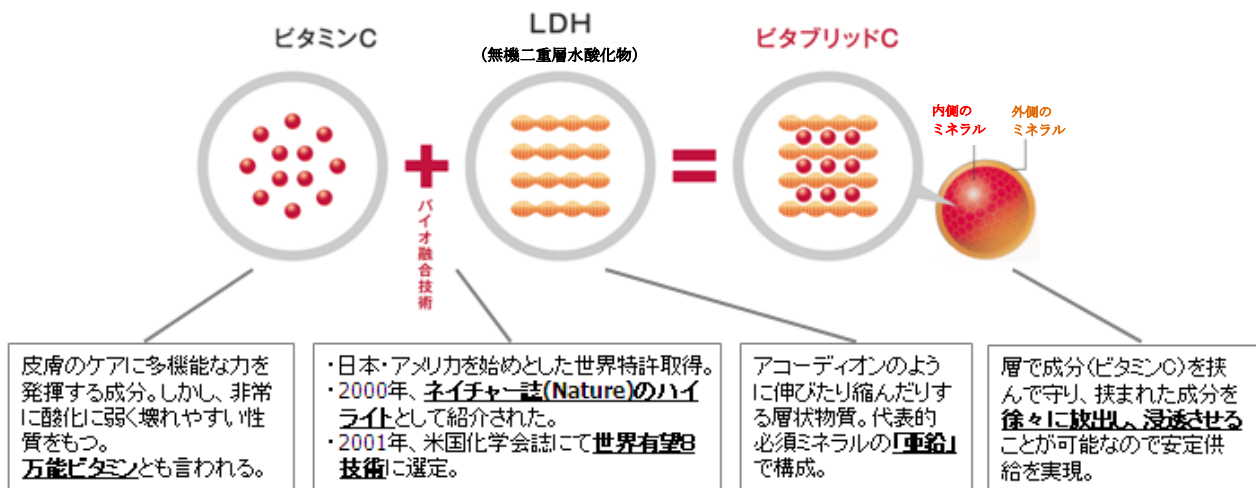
ビタミンC

LDH
(無機二重層水酸化物)

ビタブリッドC

内側のミネラル

外側のミネラル

バイオ融合技術

皮膚のケアに多機能な力を発揮する成分。しかし、非常に酸化に弱く壊れやすい性質をもつ。
万能ビタミンとも言われる。

・日本・アメリカを始めとした世界特許取得。
・2000年、ネイチャー誌(Nature)のハイライトとして紹介された。
・2001年、米国化学会誌にて世界有望8技術に選定。

アコーディオンのように伸びたり縮んだりする層状物質。代表的必須ミネラルの「亜鉛」で構成。

層で成分(ビタミンC)を挟んで守り、挟まれた成分を徐々に放出し、浸透させることが可能なので安定供給を実現。